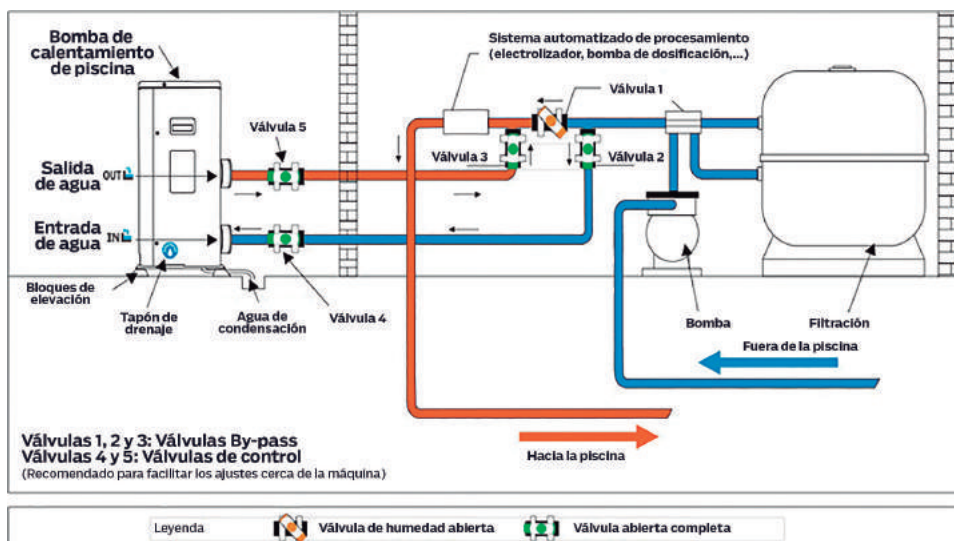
Bomba de calentamiento de piscina

Sistema automatizado de procesamiento (electrolizador, bomba de dosificación,...)

Válvula 1

Válvula 5

Salida de agua OUT

Válvula 3

Válvula 2

Entrada de agua IN

Bloques de elevación

Tapón de drenaje

Agua de condensación

Válvula 4

Bomba

Filtración

Fuera de la piscina

Válvulas 1, 2 y 3: Válvulas By-pass
Válvulas 4 y 5: Válvulas de control
(Recomendado para facilitar los ajustes cerca de la máquina)

Hacia la piscina

Leyenda | Válvula de humedad abierta | Válvula abierta completa